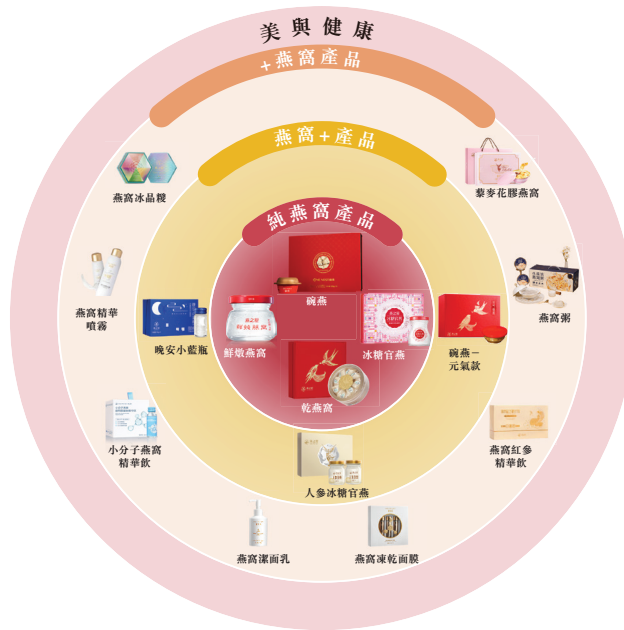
美與健康

+燕窩產品

燕窩+產品

純燕窩產品

燕窩冰晶糭

藜麥花膠燕窩

燕窩精華噴霧

燕窩粥

碗燕

晚安小藍瓶

鮮燉燕窩

冰糖官燕

碗燕－元氣款

乾燕窩

小分子燕窩精華飲

燕窩紅參精華飲

人參冰糖官燕

燕窩潔面乳

燕窩凍乾面膜